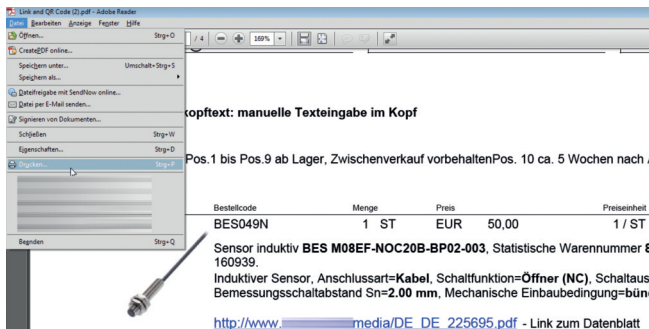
Link and QR Code (2).pdf - Adobe Reader

Datei Bearbeiten Anzeige Fenster Hilfe

Öffnen... Strg+O
CreatePDF online...
Speichern unter... Umschalt+Strg+S
Speichern als...
Dateifreigabe mit SendNow online...
Datei per E-Mail senden...
Signieren von Dokumenten...
Schließen Strg+W
Eigenschaften... Strg+D
Drucken... Strg+P
Beenden Strg+Q

/ 4 169%

kopftext: manuelle Texteingabe im Kopf

Pos.1 bis Pos.9 ab Lager, Zwischenverkauf vorbehaltenPos. 10 ca. 5 Wochen nach

| Bestellcode | Menge | Preis | | Preiseinheit |
|---|---|---|---|---|
| BES049N | 1 ST | EUR | 50,00 | 1 / ST |

Sensor induktiv **BES M08EF-NOC20B-BP02-003**, Statistische Warennummer 160939.
Induktiver Sensor, Anschlussart=**Kabel**, Schaltfunktion=**Öffner (NC)**, Schaltaus Bemessungsschaltabstand Sn=**2.00 mm**, Mechanische Einbaubedingung=**bün**

http://www.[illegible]media/DE_DE_225695.pdf - Link zum Datenblatt